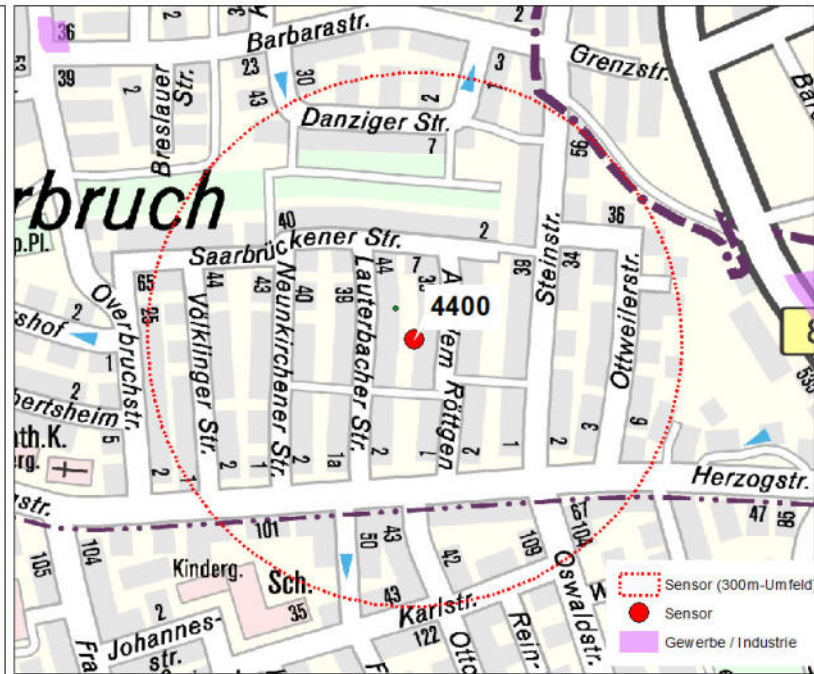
36
2
2
Barbarastr.
2
Grenzstr.
39
Breslauer Str.
23
30
3
2
43
2
Danziger Str.
7
56
rbruch
40
2
36
p.Pl.
Saarbrückener Str.
44
7
3
39
34
65
Overbruchstr.
Völklinger Str.
44
43
Neunkirchener Str.
40
39
Lauterbacher Str.
Am Röttgen
Steinstr.
Ottweilerstr.
4400
25
shof
2
1
2
bertsheim
5
ath.K.
rg.
2
2
1
2
1a
2
1
2
1
2
3
9
Herzogstr.
str.
101
67
104
47
95
104
105
50
43
42
109
Kinderg.
Sch.
Oswaldstr.
2
35
43
Karlstr.
Johannes-str.
122
Otto
Rein-
Fra
Sensor (300m-Umfeld)
Sensor
Gewerbe / Industrie